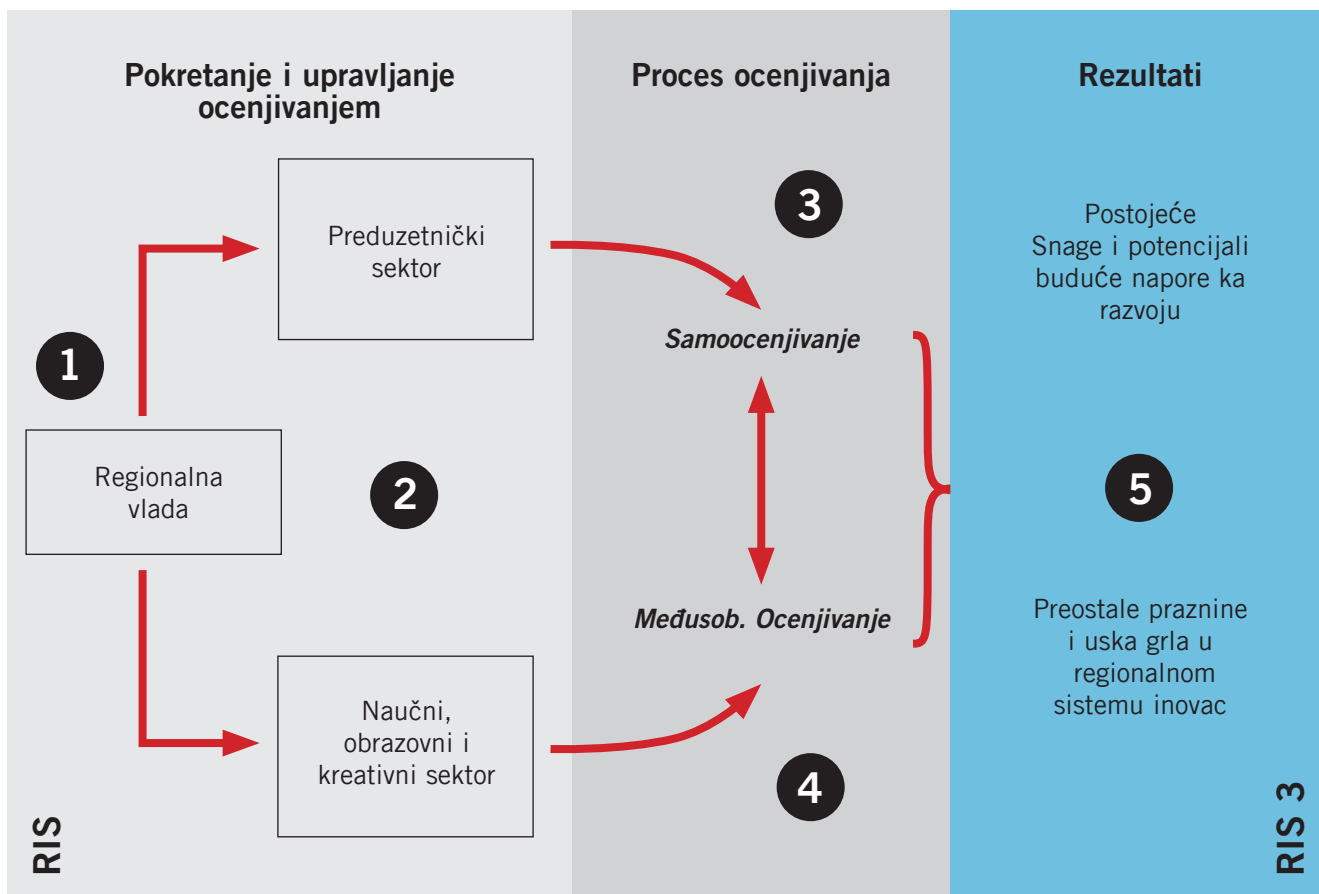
Pokretanje i upravljanje ocenjivanjem

Proces ocenjivanja

Rezultati

Preduzetnički sektor

3

Postojeće Snage i potencijali buduće napore ka razvoju

Samoocenjivanje

1

Regionalna vlada

2

5

Međusob. Ocenjivanje

Preostale praznine i uska grla u regionalnom sistemu inovac

Naučni, obrazovni i kreativni sektor

4

RIS

RIS 3